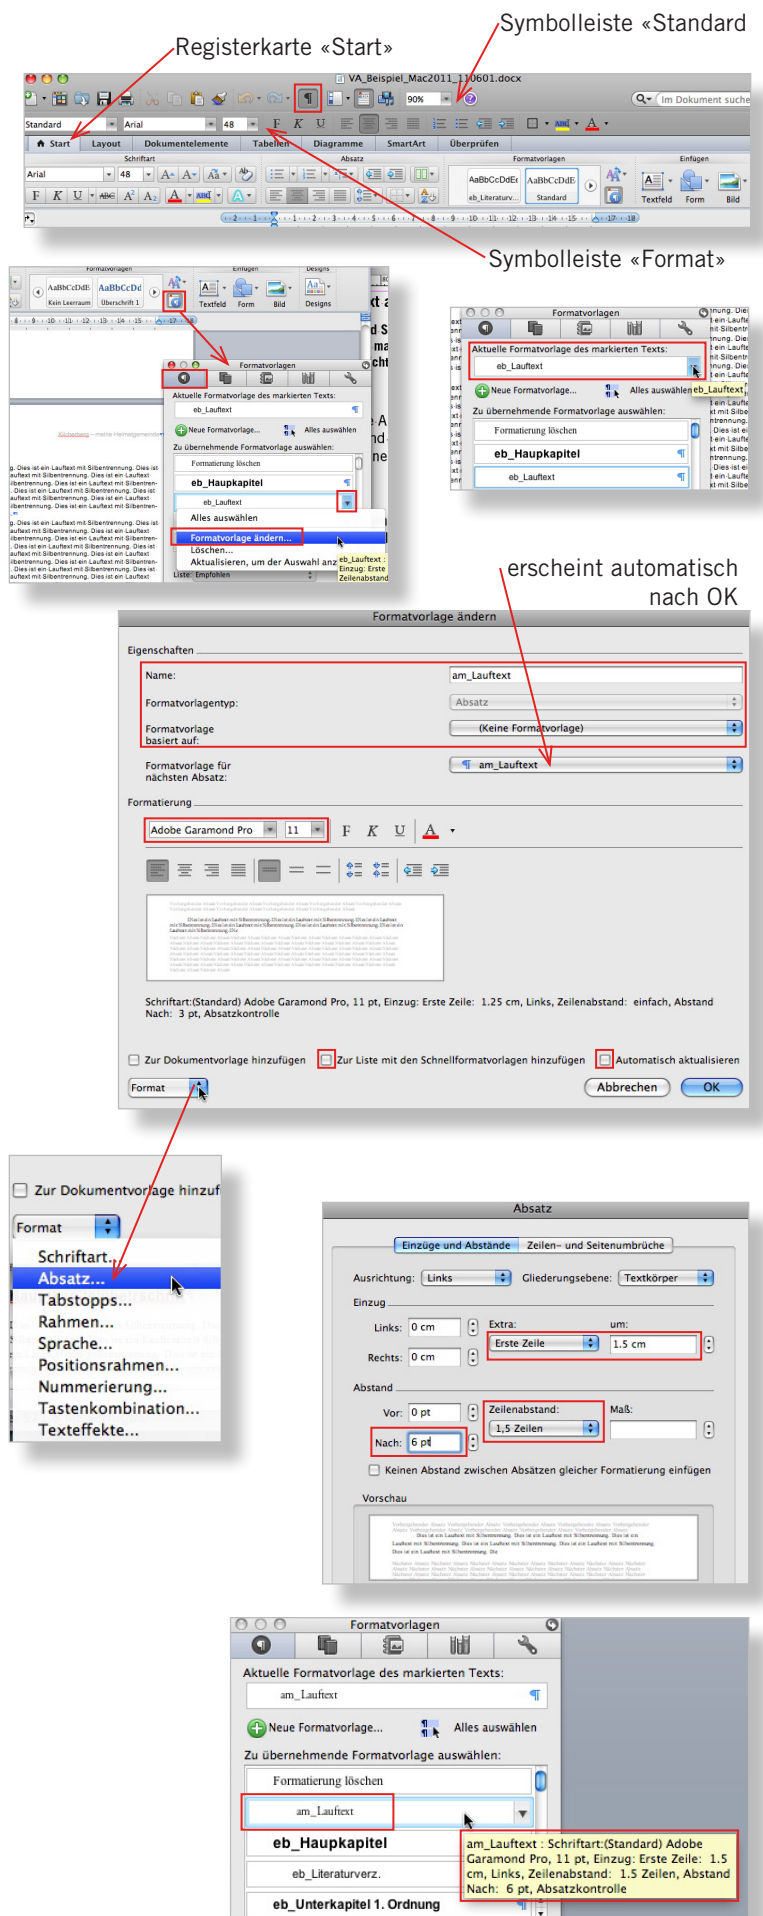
Symbolleiste «Standard

Registerkarte «Start»

VA_Beispiel_Mac2011_110601.docx

Standard | Arial | 48 | F K U

Start | Layout | Dokumentelemente | Tabellen | Diagramme | SmartArt | Überprüfen

Schriftart | Absatz | Formatvorlagen | Einfügen

Arial | 48

AaBbCcDdEe | AaBbCcDdE | eb_Literaturv... | Standard | Textfeld | Form | Bild

Im Dokument suche

Symbolleiste «Format»

Formatvorlagen | Einfügen | Designs

AaBbCcDdE | AaBbCcDd | Kein Leerraum | Überschrift 1 | Textfeld | Form | Bild | Designs

Formatvorlagen

Aktuelle Formatvorlage des markierten Texts:

eb_Lauftext

Neue Formatvorlage... | Alles auswählen

Zu übernehmende Formatvorlage auswählen:

Formatierung löschen

eb_Haupkapitel

eb_Lauftext

Alles auswählen

Formatvorlage ändern...

Löschen...

Aktualisieren, um der Auswahl anz

Liste: Empfohlen

eb_Lauftext : Einzug: Erste Zeilenabstand

Dies ist ein Lauftext mit Silbentrennung. Dies ist ein Lauftext mit Silbentrennung.

Formatvorlagen

Aktuelle Formatvorlage des markierten Texts:

eb_Lauftext

Neue Formatvorlage... | Alles auswählen | eb_Lauftext

Zu übernehmende Formatvorlage auswählen:

Formatierung löschen

eb_Haupkapitel

eb_Lauftext

erscheint automatisch nach OK

Formatvorlage ändern

Eigenschaften

Name: am_Lauftext

Formatvorlagentyp: Absatz

Formatvorlage basiert auf: (Keine Formatvorlage)

Formatvorlage für nächsten Absatz: am_Lauftext

Formatierung

Adobe Garamond Pro | 11 | F K U

Schriftart:(Standard) Adobe Garamond Pro, 11 pt, Einzug: Erste Zeile: 1.25 cm, Links, Zeilenabstand: einfach, Abstand Nach: 3 pt, Absatzkontrolle

Zur Dokumentvorlage hinzufügen | Zur Liste mit den Schnellformatvorlagen hinzufügen | Automatisch aktualisieren

Format | Abbrechen | OK

Zur Dokumentvorlage hinzuf

Format

Schriftart...
Absatz...
Tabstopps...
Rahmen...
Sprache...
Positionsrahmen...
Nummerierung...
Tastenkombination...
Texteffekte...

Absatz

Einzüge und Abstände | Zeilen- und Seitenumbrüche

Ausrichtung: Links | Gliederungsebene: Textkörper

Einzug

Links: 0 cm | Extra: Erste Zeile | um: 1.5 cm

Rechts: 0 cm

Abstand

Vor: 0 pt | Zeilenabstand: 1,5 Zeilen | Maß:

Nach: 6 pt

Kein Abstand zwischen Absätzen gleicher Formatierung einfügen

Vorschau

Formatvorlagen

Aktuelle Formatvorlage des markierten Texts:

am_Lauftext

Neue Formatvorlage... | Alles auswählen

Zu übernehmende Formatvorlage auswählen:

Formatierung löschen

am_Lauftext

eb_Haupkapitel

eb_Literaturverz.

eb_Unterkapitel 1. Ordnung

am_Lauftext : Schriftart:(Standard) Adobe Garamond Pro, 11 pt, Einzug: Erste Zeile: 1.5 cm, Links, Zeilenabstand: 1.5 Zeilen, Abstand Nach: 6 pt, Absatzkontrolle